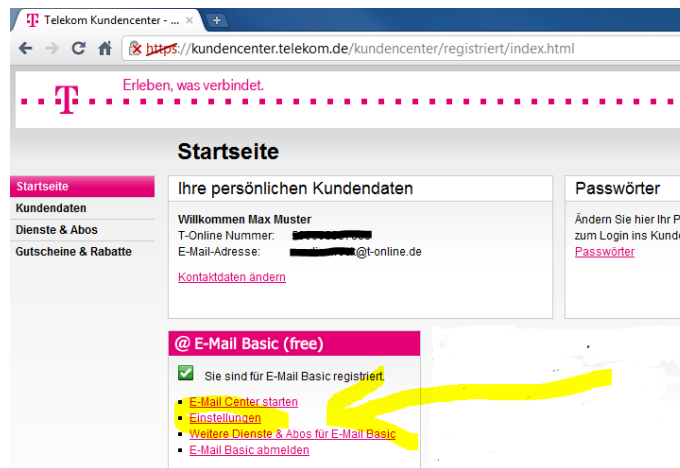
Telekom Kundencenter - ...

https://kundencenter.telekom.de/kundencenter/registriert/index.html

T

Erleben, was verbindet.

Startseite

Startseite
Kundendaten
Dienste & Abos
Gutscheine & Rabatte

Ihre persönlichen Kundendaten

Willkommen Max Muster
T-Online Nummer: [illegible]
E-Mail-Adresse: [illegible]@t-online.de

Kontaktdaten ändern

Passwörter

Ändern Sie hier Ihr P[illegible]
zum Login ins Kunde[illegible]
Passwörter

@ E-Mail Basic (free)

Sie sind für E-Mail Basic registriert.

E-Mail Center starten
Einstellungen
Weitere Dienste & Abos für E-Mail Basic
E-Mail Basic abmelden